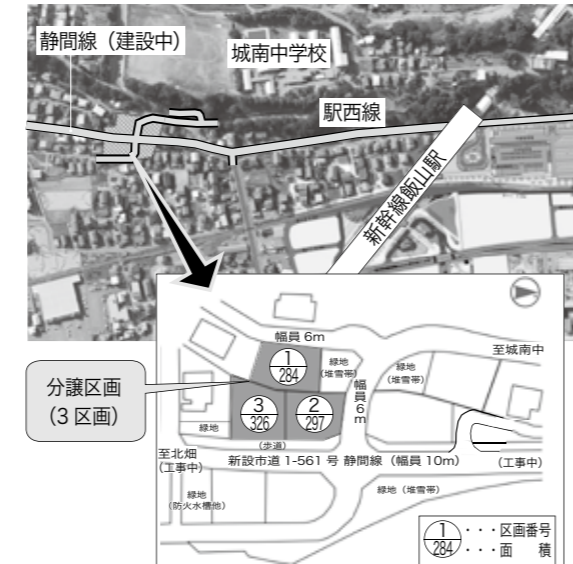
静間線（建設中）

城南中学校

駅西線

新幹線飯山駅

分譲区画
（3 区画）

幅員 6m

緑地
（堆雪帯）

幅員 6 m

緑地
（堆雪帯）

至城南中

1
284

3
326

2
297

緑地

（歩道）

至北畑
（工事中）

新設市道 1-561 号 静間線（幅員 10m）

（工事中）

緑地
（防火水槽他）

緑地（堆雪帯）

1 284 ・・・区画番号
・・・面　積